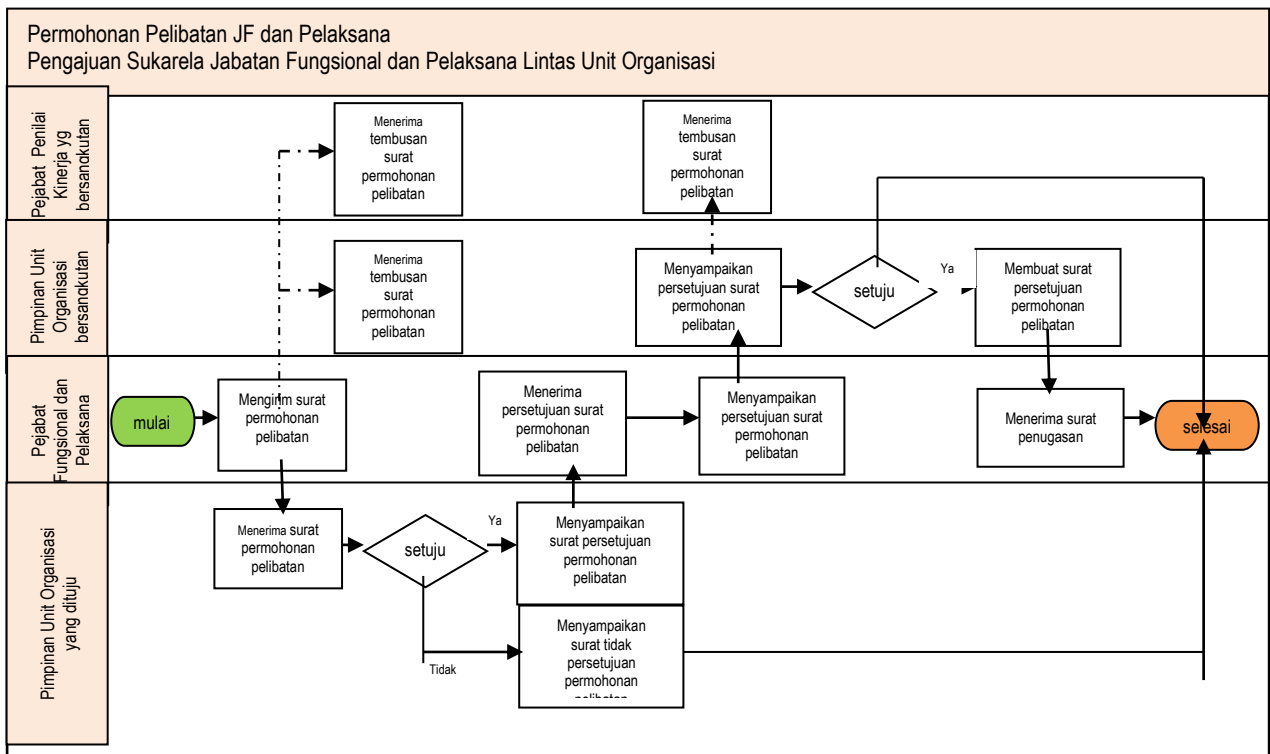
Permohonan Pelibatan JF dan Pelaksana
Pengajuan Sukarela Jabatan Fungsional dan Pelaksana Lintas Unit Organisasi

Pejabat Penilai Kinerja yg bersandkutan

Menerima tembusan surat permohonan pelibatan

Menerima tembusan surat permohonan pelibatan

Pimpinan Unit Organsasi bersandkutan

Menerima tembusan surat permohonan pelibatan

Menyampaikan persetujuan surat permohonan pelibatan

setuju

Ya

Membuat surat persetujuan permohonan pelibatan

Pejabat Fungsional dan Pelaksana

mulai

Mengirim surat permohonan pelibatan

Menerima persetujuan surat permohonan pelibatan

Menyampaikan persetujuan surat permohonan pelibatan

Menerima surat penugasan

selesai

Pimpinan Unit Organisasi yang dituju

Menerima surat permohonan pelibatan

setuju

Ya

Menyampaikan surat persetujuan permohonan pelibatan

Tidak

Menyampaikan surat tidak persetujuan permohonan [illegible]